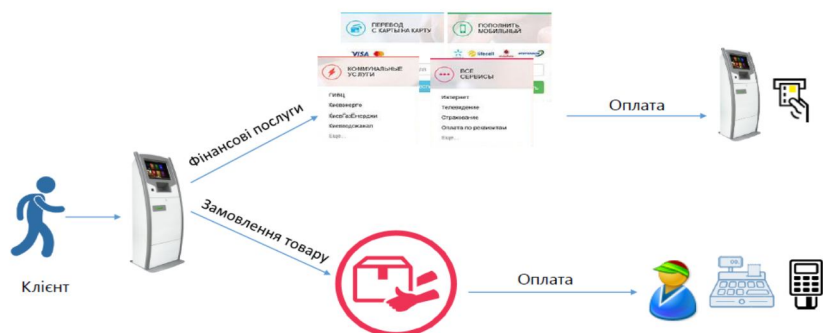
ПЕРЕВОД С КАРТЫ НА КАРТУ

ПОПОЛНИТЬ МОБИЛЬНЫЙ

VISA

КОММУНАЛЬНЫЕ УСЛУГИ

ГИОЦ

Киевэнерго

КиевГазЭнергия

Киевводоканал

Еще...

ВСЕ СЕРВИСЫ

Интернет

Телевидение

Страхование

Оплата по реквизитам

Еще...

Фінансові послуги

Оплата

Клієнт

Замовлення товару

Оплата